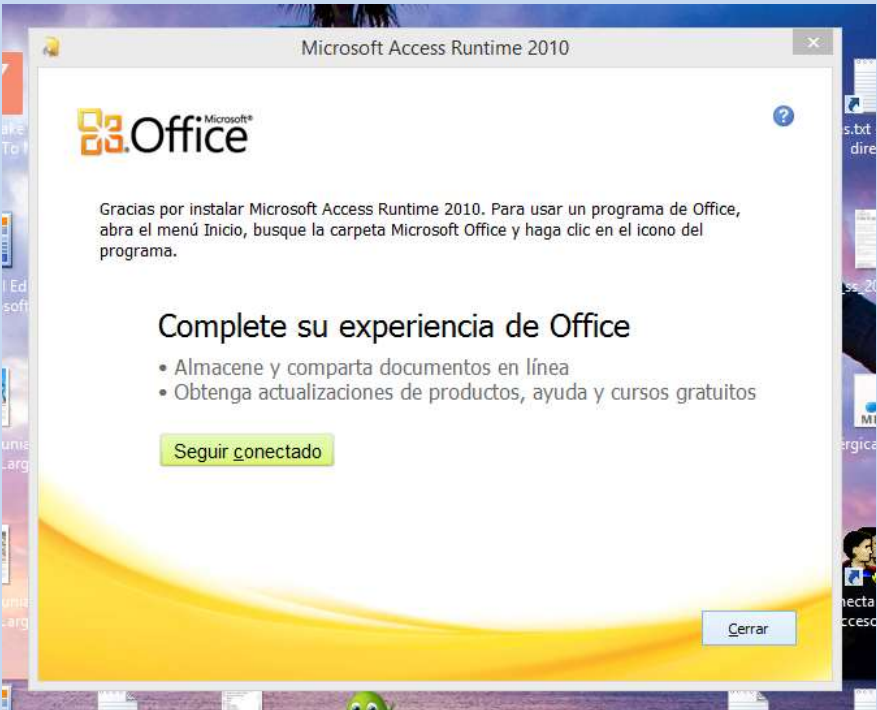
Microsoft Access Runtime 2010

Microsoft® Office

Gracias por instalar Microsoft Access Runtime 2010. Para usar un programa de Office, abra el menú Inicio, busque la carpeta Microsoft Office y haga clic en el icono del programa.

Complete su experiencia de Office

• Almacene y comparta documentos en línea
• Obtenga actualizaciones de productos, ayuda y cursos gratuitos

Seguir conectado

Cerrar